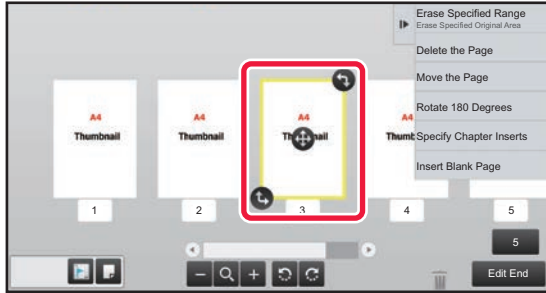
Erase Specified Range
Erase Specified Original Area
Delete the Page
Move the Page
Rotate 180 Degrees
Specify Chapter Inserts
Insert Blank Page

A4
Thumbnail

A4
Thumbnail

A4
Th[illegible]nail

A4
Thumb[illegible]

1
2
3
4
5

5
Edit End